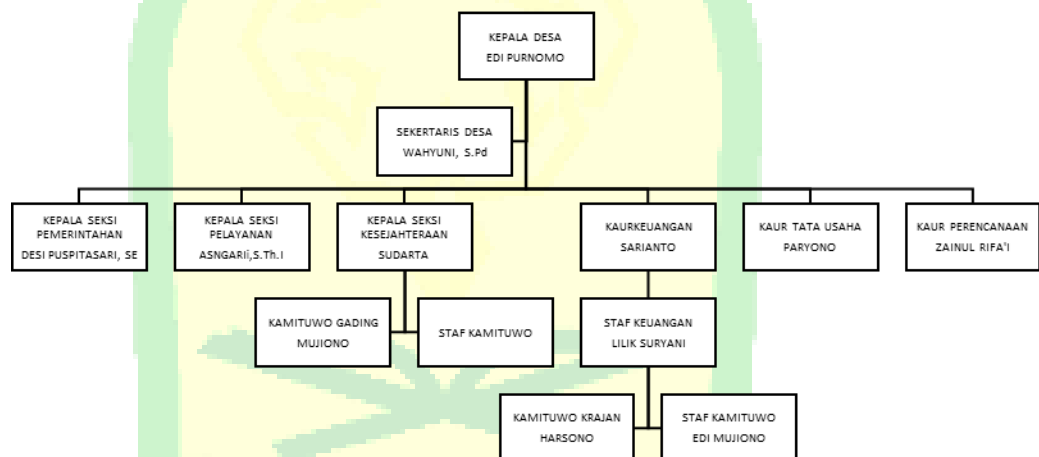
KEPALA DESA
EDI PURNOMO

SEKERTARIS DESA
WAHYUNI, S.Pd

KEPALA SEKSI PEMERINTAHAN
DESI PUSPITASARI, SE

KEPALA SEKSI PELAYANAN
ASNGARII,S.Th.I

KEPALA SEKSI KESEJAHTERAAN
SUDARTA

KAURKEUANGAN
SARIANTO

KAUR TATA USAHA
PARYONO

KAUR PERENCANAAN
ZAINUL RIFA'I

KAMITUWO GADING
MUJIONO

STAF KAMITUWO

STAF KEUANGAN
LILIK SURYANI

KAMITUWO KRAJAN
HARSONO

STAF KAMITUWO
EDI MUJIONO